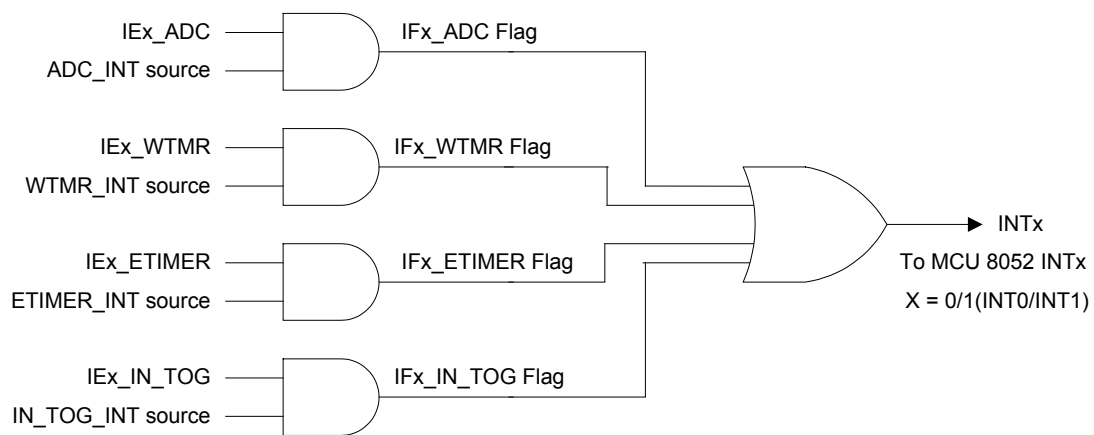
IEx_ADC
ADC_INT source
IFx_ADC Flag

IEx_WTMR
WTMR_INT source
IFx_WTMR Flag

IEx_ETIMER
ETIMER_INT source
IFx_ETIMER Flag

IEx_IN_TOG
IN_TOG_INT source
IFx_IN_TOG Flag

INTx
To MCU 8052 INTx
X = 0/1(INT0/INT1)